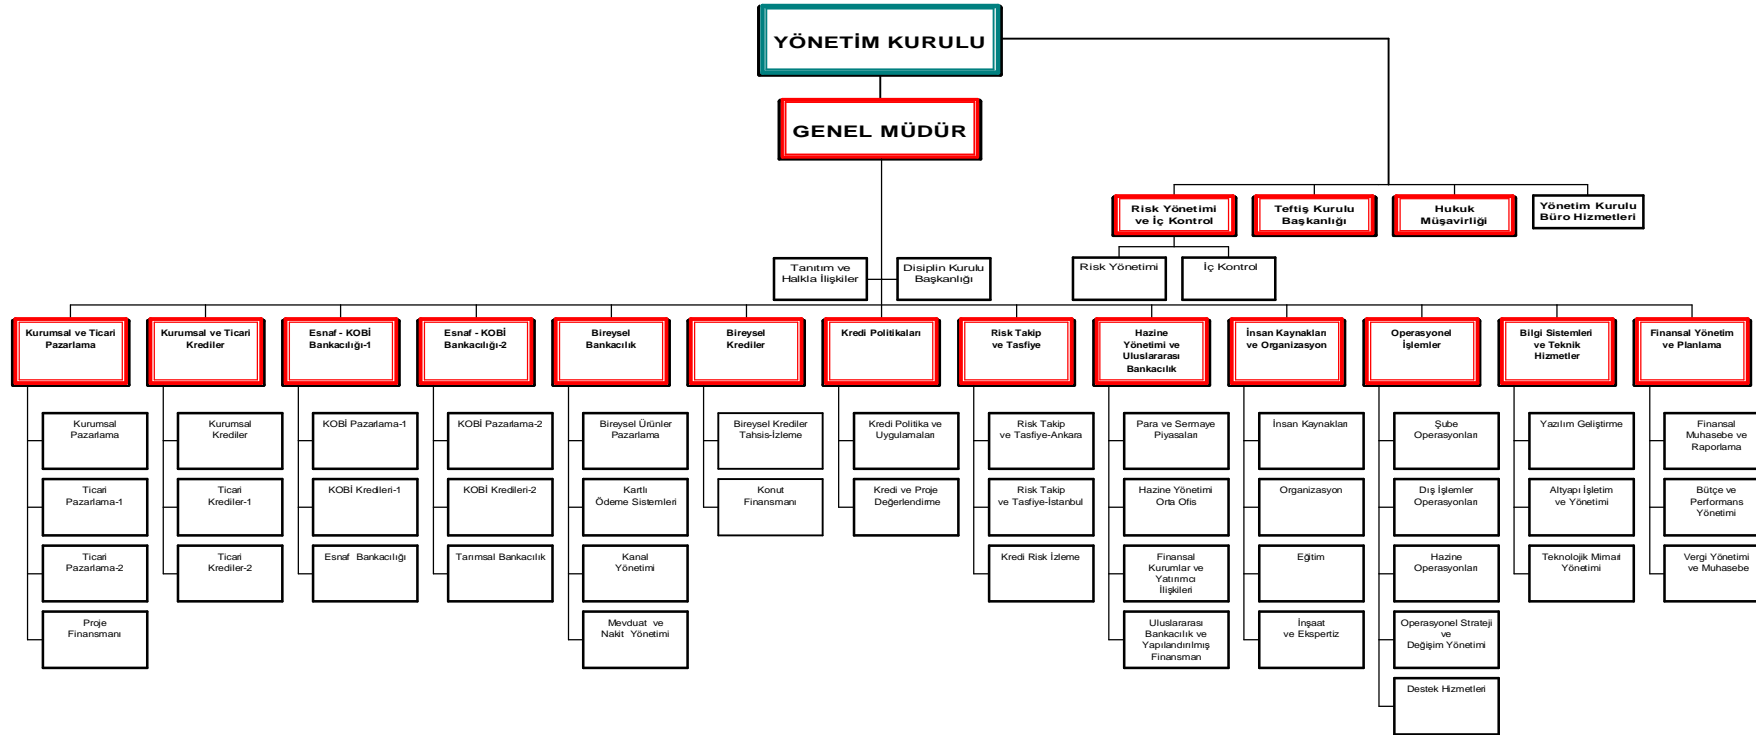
YÖNETİM KURULU

GENEL MÜDÜR

Risk Yönetimi ve İç Kontrol

Teftiş Kurulu Başkanlığı

Hukuk Müşavirliği

Yönetim Kurulu Büro Hizmetleri

Risk Yönetimi

İç Kontrol

Tanıtım ve Halkla İlişkiler

Disiplin Kurulu Başkanlığı

Kurumsal ve Ticari Pazarlama

Kurumsal Pazarlama

Ticari Pazarlama-1

Ticari Pazarlama-2

Proje Finansmanı

Kurumsal ve Ticari Krediler

Kurumsal Krediler

Ticari Krediler-1

Ticari Krediler-2

Esnaf - KOBİ Bankacılığı-1

KOBİ Pazarlama-1

KOBİ Kredileri-1

Esnaf Bankacılığı

Esnaf - KOBİ Bankacılığı-2

KOBİ Pazarlama-2

KOBİ Kredileri-2

Tarımsal Bankacılık

Bireysel Bankacılık

Bireysel Ürünler Pazarlama

Kartlı Ödeme Sistemleri

Kanal Yönetimi

Mevduat ve Nakit Yönetimi

Bireysel Krediler

Bireysel Krediler Tahsis-İzleme

Konut Finansmanı

Kredi Politikaları

Kredi Politika ve Uygulamaları

Kredi ve Proje Değerlendirme

Risk Takip ve Tasfiye

Risk Takip ve Tasfiye-Ankara

Risk Takip ve Tasfiye-İstanbul

Kredi Risk İzleme

Hazine Yönetimi ve Uluslararası Bankacılık

Para ve Sermaye Piyasaları

Hazine Yönetimi Orta Ofis

Finansal Kurumlar ve Yatırımcı İlişkileri

Uluslararası Bankacılık ve Yapılandırılmış Finansman

İnsan Kaynakları ve Organizasyon

İnsan Kaynakları

Organizasyon

Eğitim

İnşaat ve Ekspertiz

Operasyonel İşlemler

Şube Operasyonları

Dış İşlemler Operasyonları

Hazine Operasyonları

Operasyonel Strateji ve Değişim Yönetimi

Destek Hizmetleri

Bilgi Sistemleri ve Teknik Hizmetler

Yazılım Geliştirme

Altyapı İşletim ve Yönetimi

Teknolojik Mimari Yönetimi

Finansal Yönetim ve Planlama

Finansal Muhasebe ve Raporlama

Bütçe ve Performans Yönetimi

Vergi Yönetimi ve Muhasebe